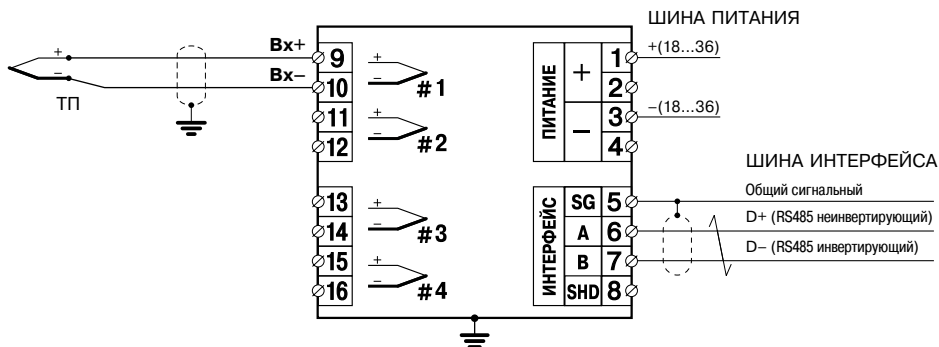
ШИНА ПИТАНИЯ

Вх+
Вх–
+
–
ТП

9
10
11
12
13
14
15
16

+
–
#1
+
–
#2
+
–
#3
+
–
#4

ПИТАНИЕ
+
–
1
2
3
4
+(18...36)
–(18...36)

ШИНА ИНТЕРФЕЙСА

ИНТЕРФЕЙС
SG
A
B
SHD
5
6
7
8

Общий сигнальный
D+ (RS485 неинвертирующий)
D– (RS485 инвертирующий)